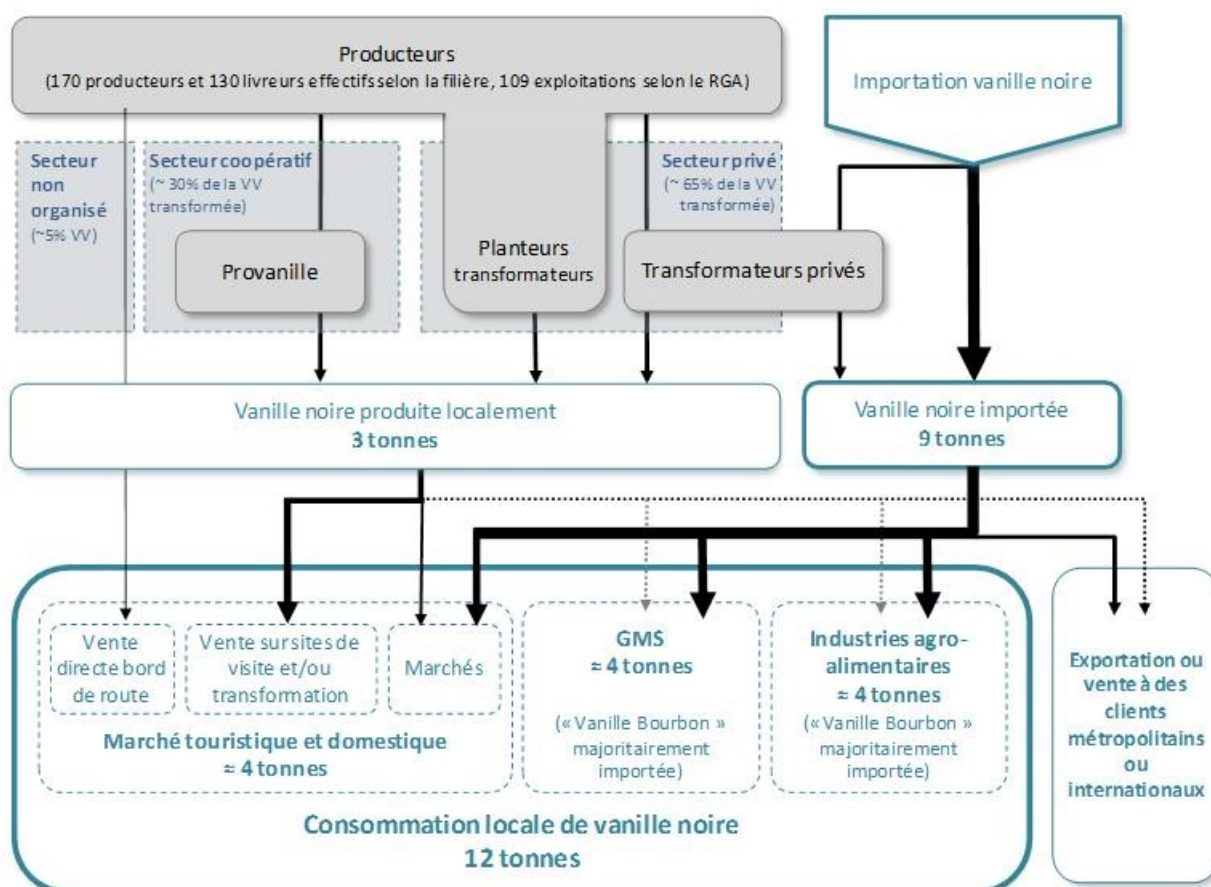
Producteurs
(170 producteurs et 130 livreurs effectifs selon la filière, 109 exploitations selon le RGA)

Importation vanille noire

Secteur non organisé
(~5% VV)

Secteur coopératif
(~ 30% de la VV transformée)

Secteur privé
(~ 65% de la VV transformée)

Provanille

Planteurs transformateurs

Transformateurs privés

Vanille noire produite localement
3 tonnes

Vanille noire importée
9 tonnes

Vente directe bord de route

Vente sur sites de visite et/ou transformation

Marchés

Marché touristique et domestique
≈ 4 tonnes

GMS
≈ 4 tonnes
(« Vanille Bourbon » majoritairement importée)

Industries agro-alimentaires
≈ 4 tonnes
(« Vanille Bourbon » majoritairement importée)

Exportation ou vente à des clients métropolitains ou internationaux

Consommation locale de vanille noire
12 tonnes